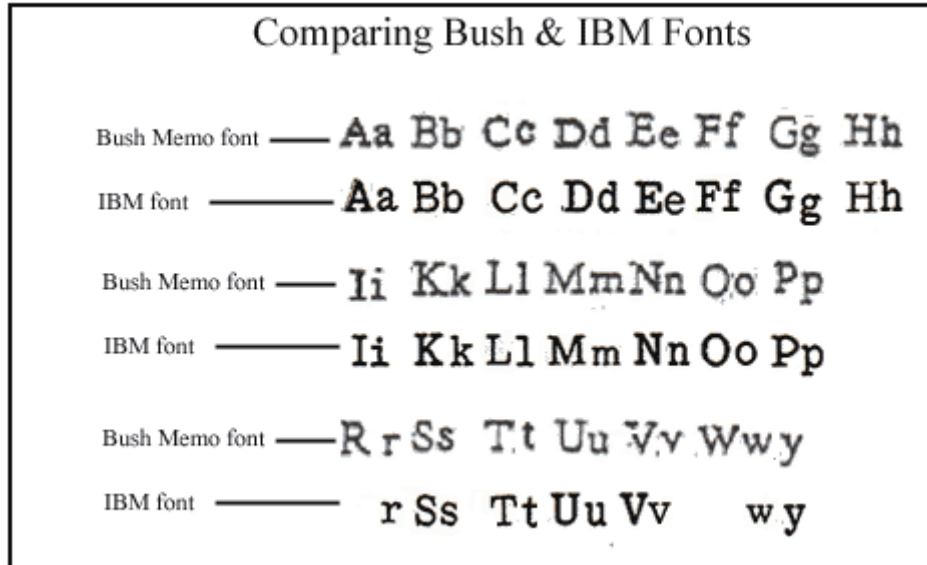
Comparing Bush & IBM Fonts

Bush Memo font — Aa Bb Cc Dd Ee Ff Gg Hh

IBM font — Aa Bb Cc Dd Ee Ff Gg Hh

Bush Memo font — Ii Kk Ll Mm Nn Oo Pp

IBM font — Ii Kk Ll Mm Nn Oo Pp

Bush Memo font — R r Ss Tt Uu Vv Ww y

IBM font — r Ss Tt Uu Vv w y